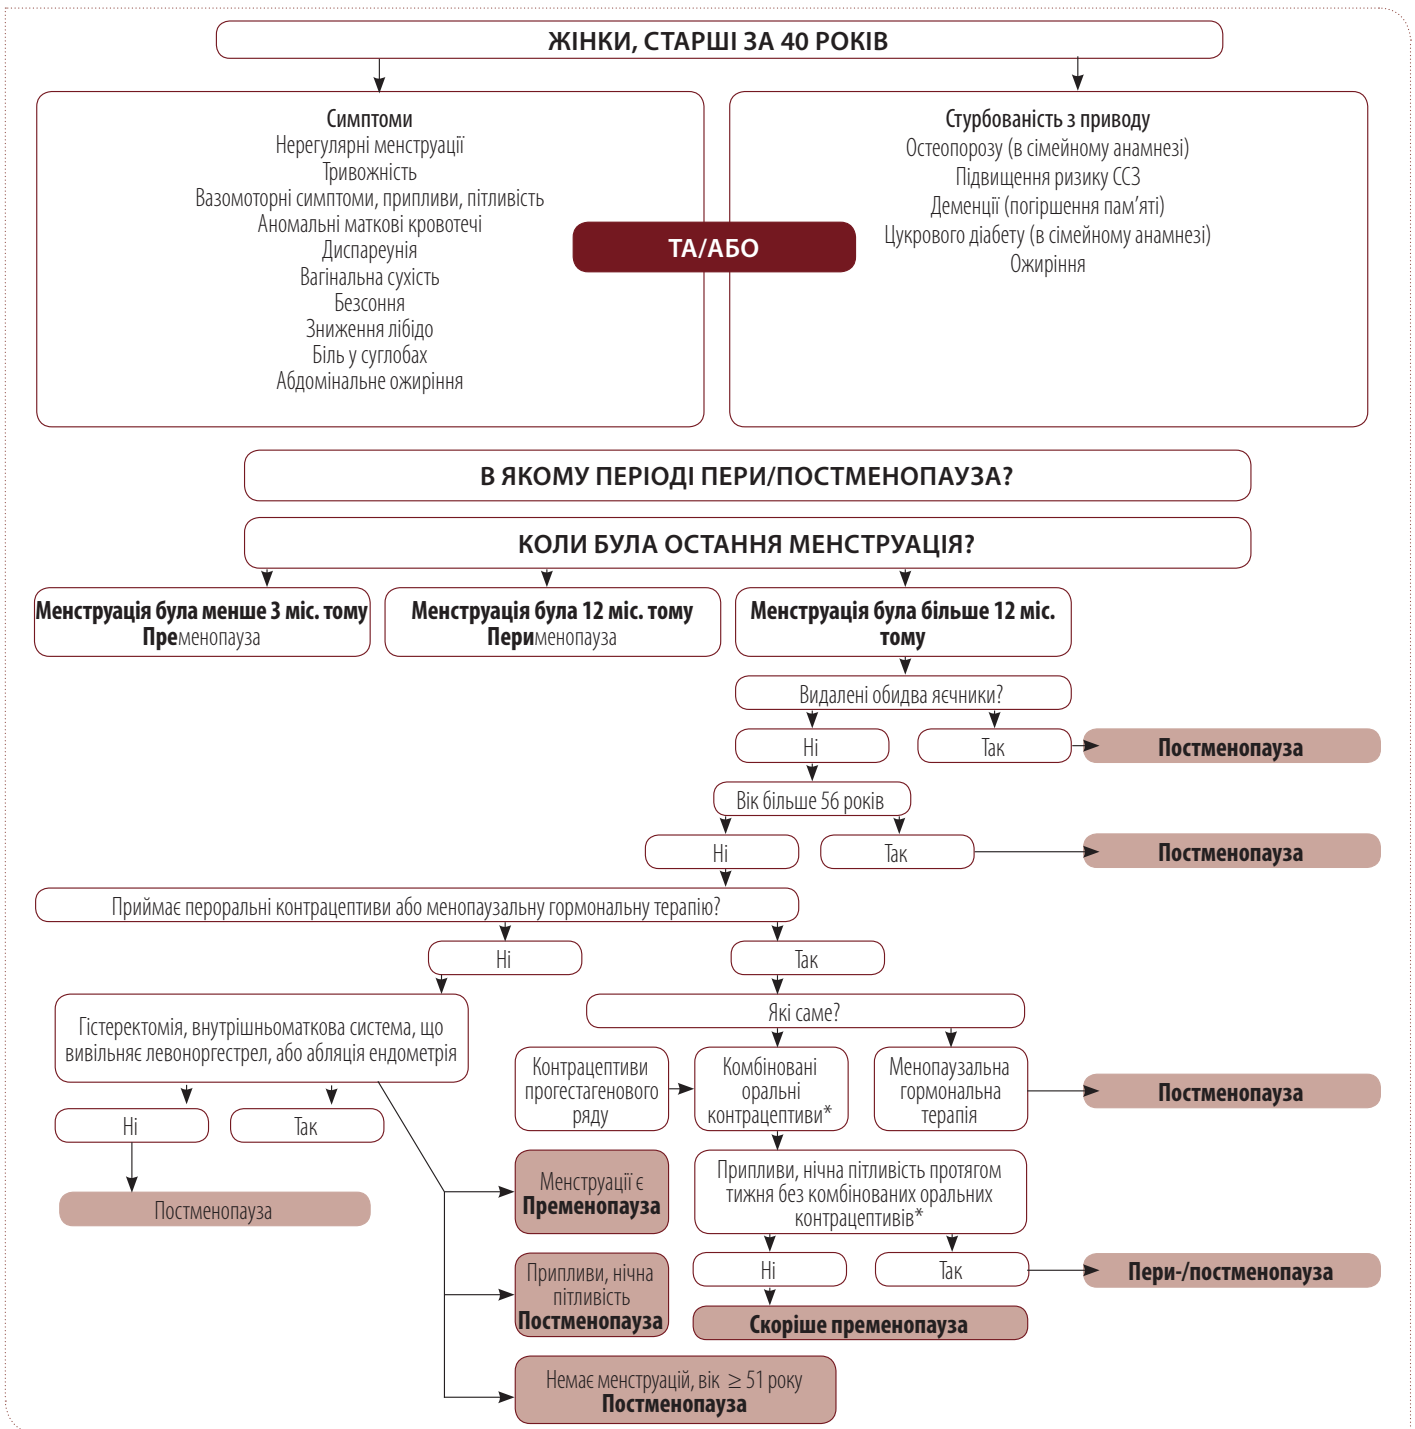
ЖІНКИ, СТАРШІ ЗА 40 РОКІВ

Симптоми
Нерегулярні менструації
Тривожність
Вазомоторні симптоми, припливи, пітливість
Аномальні маткові кровотечі
Диспареунія
Вагінальна сухість
Безсоння
Зниження лібідо
Біль у суглобах
Абдомінальне ожиріння

ТА/АБО

Стурбованість з приводу
Остеопорозу (в сімейному анамнезі)
Підвищення ризику ССЗ
Деменції (погіршення пам'яті)
Цукрового діабету (в сімейному анамнезі)
Ожиріння

В ЯКОМУ ПЕРІОДІ ПЕРИ/ПОСТМЕНОПАУЗА?

КОЛИ БУЛА ОСТАННЯ МЕНСТРУАЦІЯ?

Менструація була менше 3 міс. тому
Пременопауза

Менструація була 12 міс. тому
Перименопауза

Менструація була більше 12 міс. тому

Видалені обидва яєчники?

Ні

Так

Постменопауза

Вік більше 56 років

Ні

Так

Постменопауза

Приймає пероральні контрацептиви або менопаузальну гормональну терапію?

Ні

Так

Гістеректомія, внутрішньоматкова система, що вивільняє левоноргестрел, або абляція ендометрія

Ні

Так

Постменопауза

Які саме?

Контрацептиви прогестагенового ряду

Комбіновані оральні контрацептиви*

Менопаузальна гормональна терапія

Постменопауза

Менструації є
Пременопауза

Припливи, нічна пітливість протягом тижня без комбінованих оральних контрацептивів*

Припливи, нічна пітливість
Постменопауза

Ні

Так

Пери-/постменопауза

Скоріше пременопауза

Немає менструацій, вік $\geq 51$ року
Постменопауза